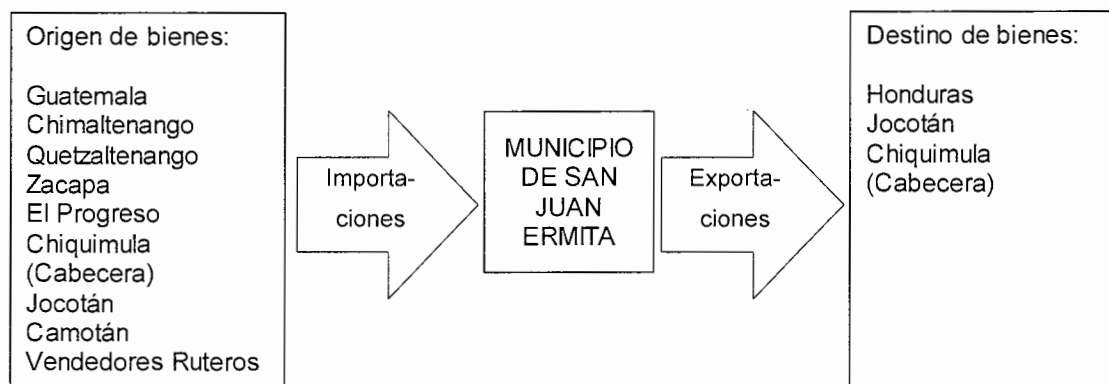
Origen de bienes:

Guatemala
Chimaltenango
Quetzaltenango
Zacapa
El Progreso
Chiquimula (Cabecera)
Jocotán
Camotán
Vendedores Ruteros

Importaciones

MUNICIPIO DE SAN JUAN ERMITA

Exportaciones

Destino de bienes:

Honduras
Jocotán
Chiquimula (Cabecera)